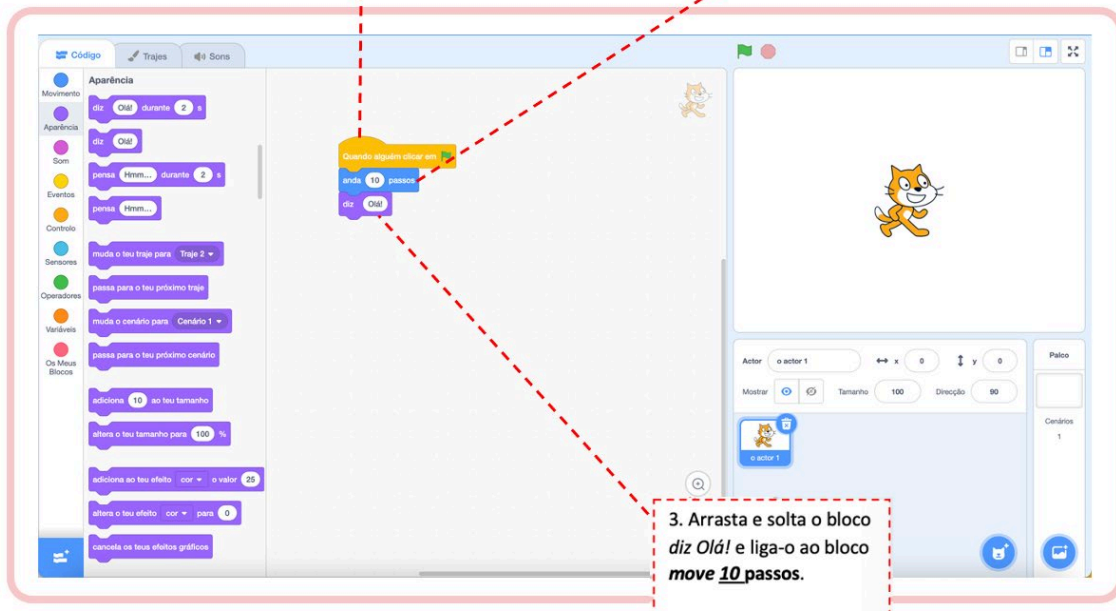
Código Trajes Sons

Movimento
Aparência
Som
Eventos
Controlo
Sensores
Operadores
Variáveis
Os Meus Blocos

Aparência

diz Olá! durante 2 s
diz Olá!
pensa Hmm... durante 2 s
pensa Hmm...
muda o teu traje para Traje 2
passa para o teu próximo traje
muda o cenário para Cenário 1
passa para o teu próximo cenário
adiciona 10 ao teu tamanho
altera o teu tamanho para 100 %
adiciona ao teu efeito cor o valor 25
altera o teu efeito cor para 0
cancela os teus efeitos gráficos

Quando alguém clicar em
anda 10 passos
diz Olá!

Actor o actor 1 x 0 y 0
Mostrar Tamanho 100 Direcção 90
o actor 1

Palco
Cenários
1

3. Arrasta e solta o bloco *diz Olá!* e liga-o ao bloco ***move 10 passos***.